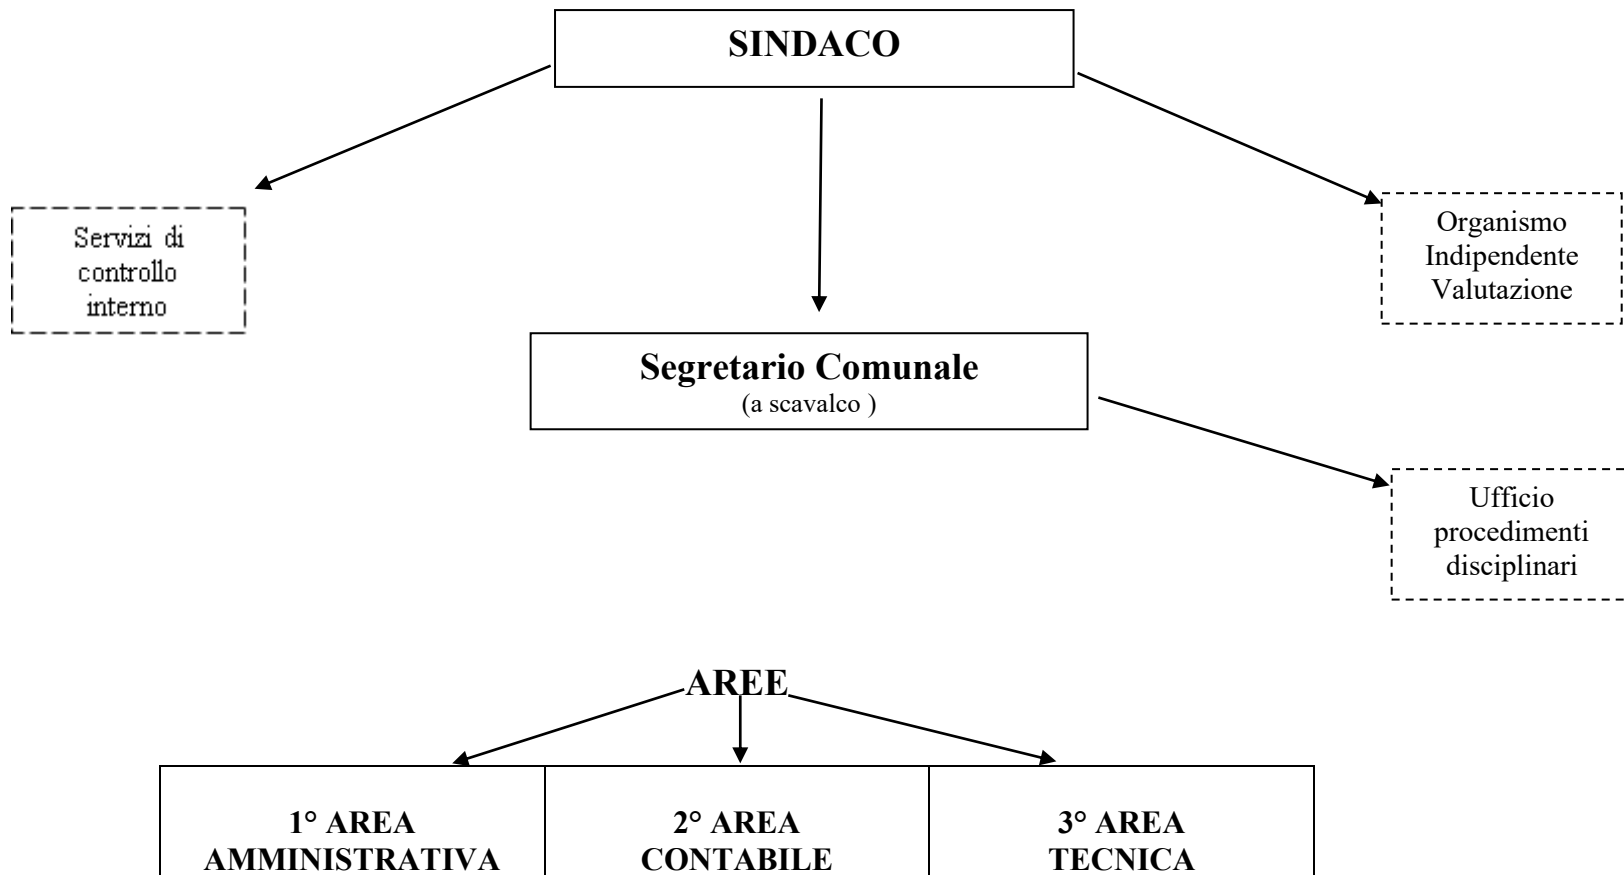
SINDACO

Servizi di controllo interno

Organismo Indipendente Valutazione

Segretario Comunale
(a scavalco )

Ufficio procedimenti disciplinari

AREE

| 1° AREA AMMINISTRATIVA | 2° AREA CONTABILE | 3° AREA TECNICA |
|---|---|---|